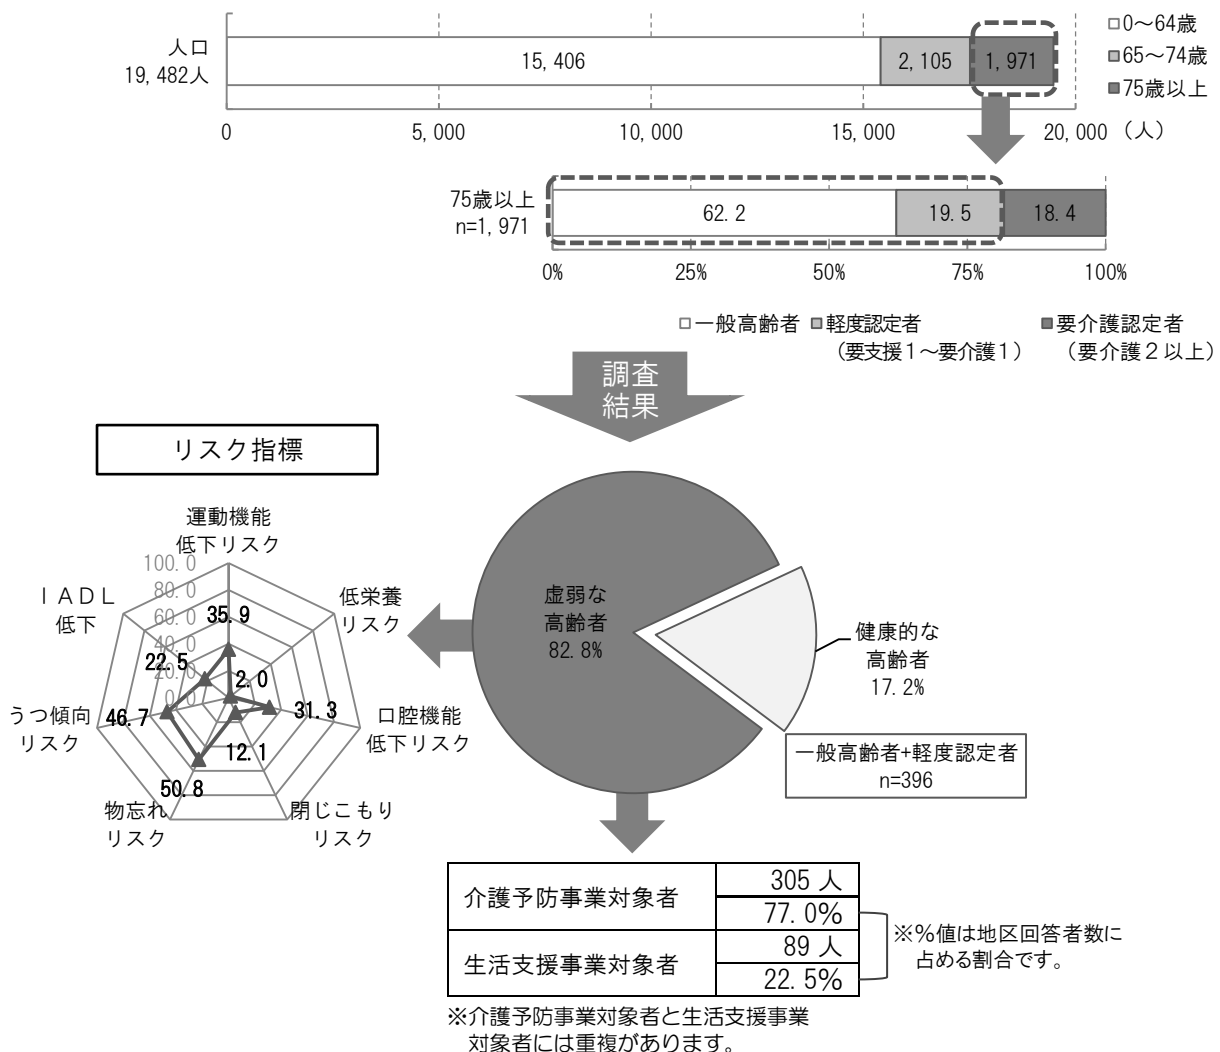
人口
19, 482人

15, 406 | 2, 105 | 1, 971

□0～64歳
■65～74歳
■75歳以上

0 5, 000 10, 000 15, 000 20, 000（人）

75歳以上
n=1, 971

62. 2 | 19. 5 | 18. 4

0% 25% 50% 75% 100%

□一般高齢者 ■軽度認定者（要支援１～要介護１） ■要介護認定者（要介護２以上）

調査結果

リスク指標

運動機能低下リスク
低栄養リスク
口腔機能低下リスク
閉じこもりリスク
物忘れリスク
うつ傾向リスク
ＩＡＤＬ低下

100. 0
80. 0
60. 0
40. 0
20. 0
0

35. 9
2. 0
31. 3
12. 1
50. 8
46. 7
22. 5

虚弱な高齢者
82. 8%

健康的な高齢者
17. 2%

一般高齢者+軽度認定者
n=396

| 介護予防事業対象者 | 305 人 |
|---|---|
| | 77. 0% |
| 生活支援事業対象者 | 89 人 |
| | 22. 5% |

※%値は地区回答者数に占める割合です。

※介護予防事業対象者と生活支援事業対象者には重複があります。